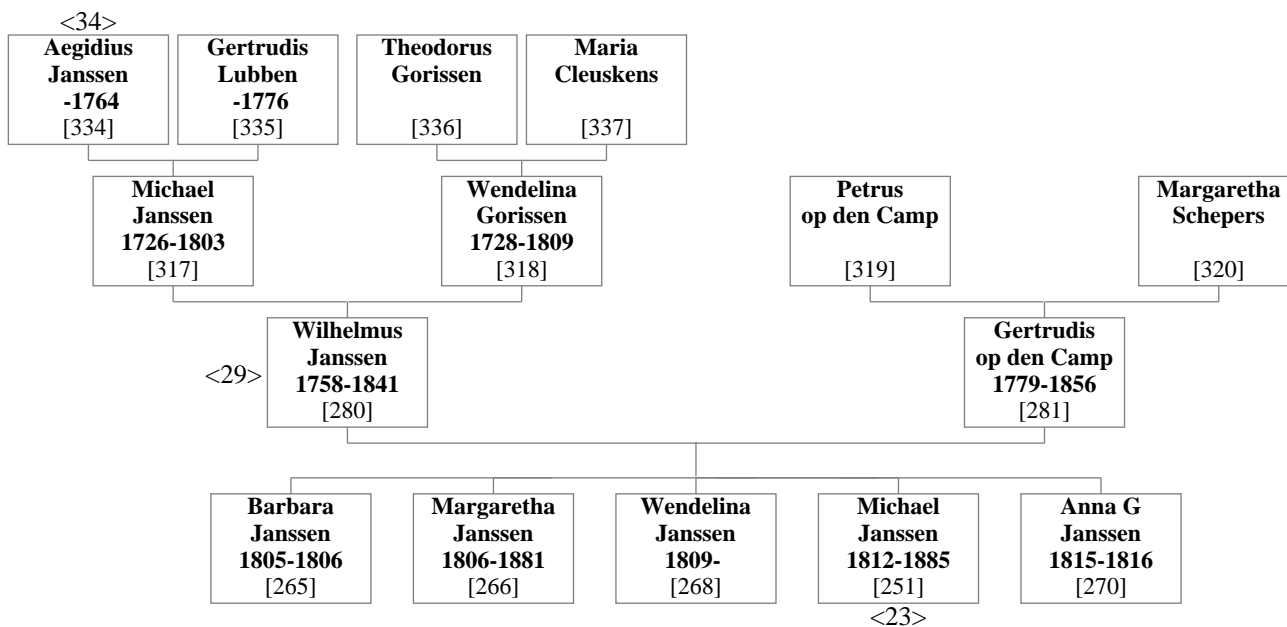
<34>
Aegidius Janssen -1764 [334]

Gertrudis Lubben -1776 [335]

Theodorus Gorissen [336]

Maria Cleuskens [337]

Michael Janssen 1726-1803 [317]

Wendelina Gorissen 1728-1809 [318]

Petrus op den Camp [319]

Margaretha Schepers [320]

<29>
Wilhelmus Janssen 1758-1841 [280]

Gertrudis op den Camp 1779-1856 [281]

Barbara Janssen 1805-1806 [265]

Margaretha Janssen 1806-1881 [266]

Wendelina Janssen 1809- [268]

Michael Janssen 1812-1885 [251]
<23>

Anna G Janssen 1815-1816 [270]